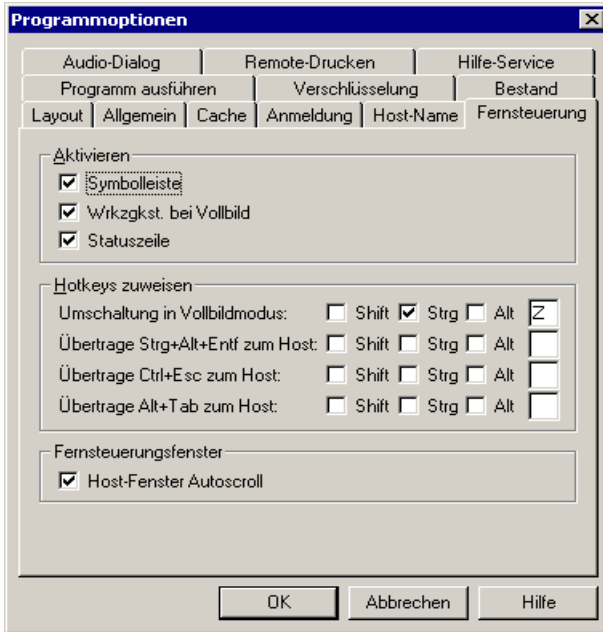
Programmoptionen

Audio-Dialog | Remote-Drucken | Hilfe-Service
Programm ausführen | Verschlüsselung | Bestand
Layout | Allgemein | Cache | Anmeldung | Host-Name | Fernsteuerung

Aktivieren
Symbolleiste
Wrkzgkst. bei Vollbild
Statuszeile

Hotkeys zuweisen
Umschaltung in Vollbildmodus: Shift Strg Alt Z
Übertrage Strg+Alt+Entf zum Host: Shift Strg Alt
Übertrage Ctrl+Esc zum Host: Shift Strg Alt
Übertrage Alt+Tab zum Host: Shift Strg Alt

Fernsteuerungsfenster
Host-Fenster Autoscroll

OK | Abbrechen | Hilfe